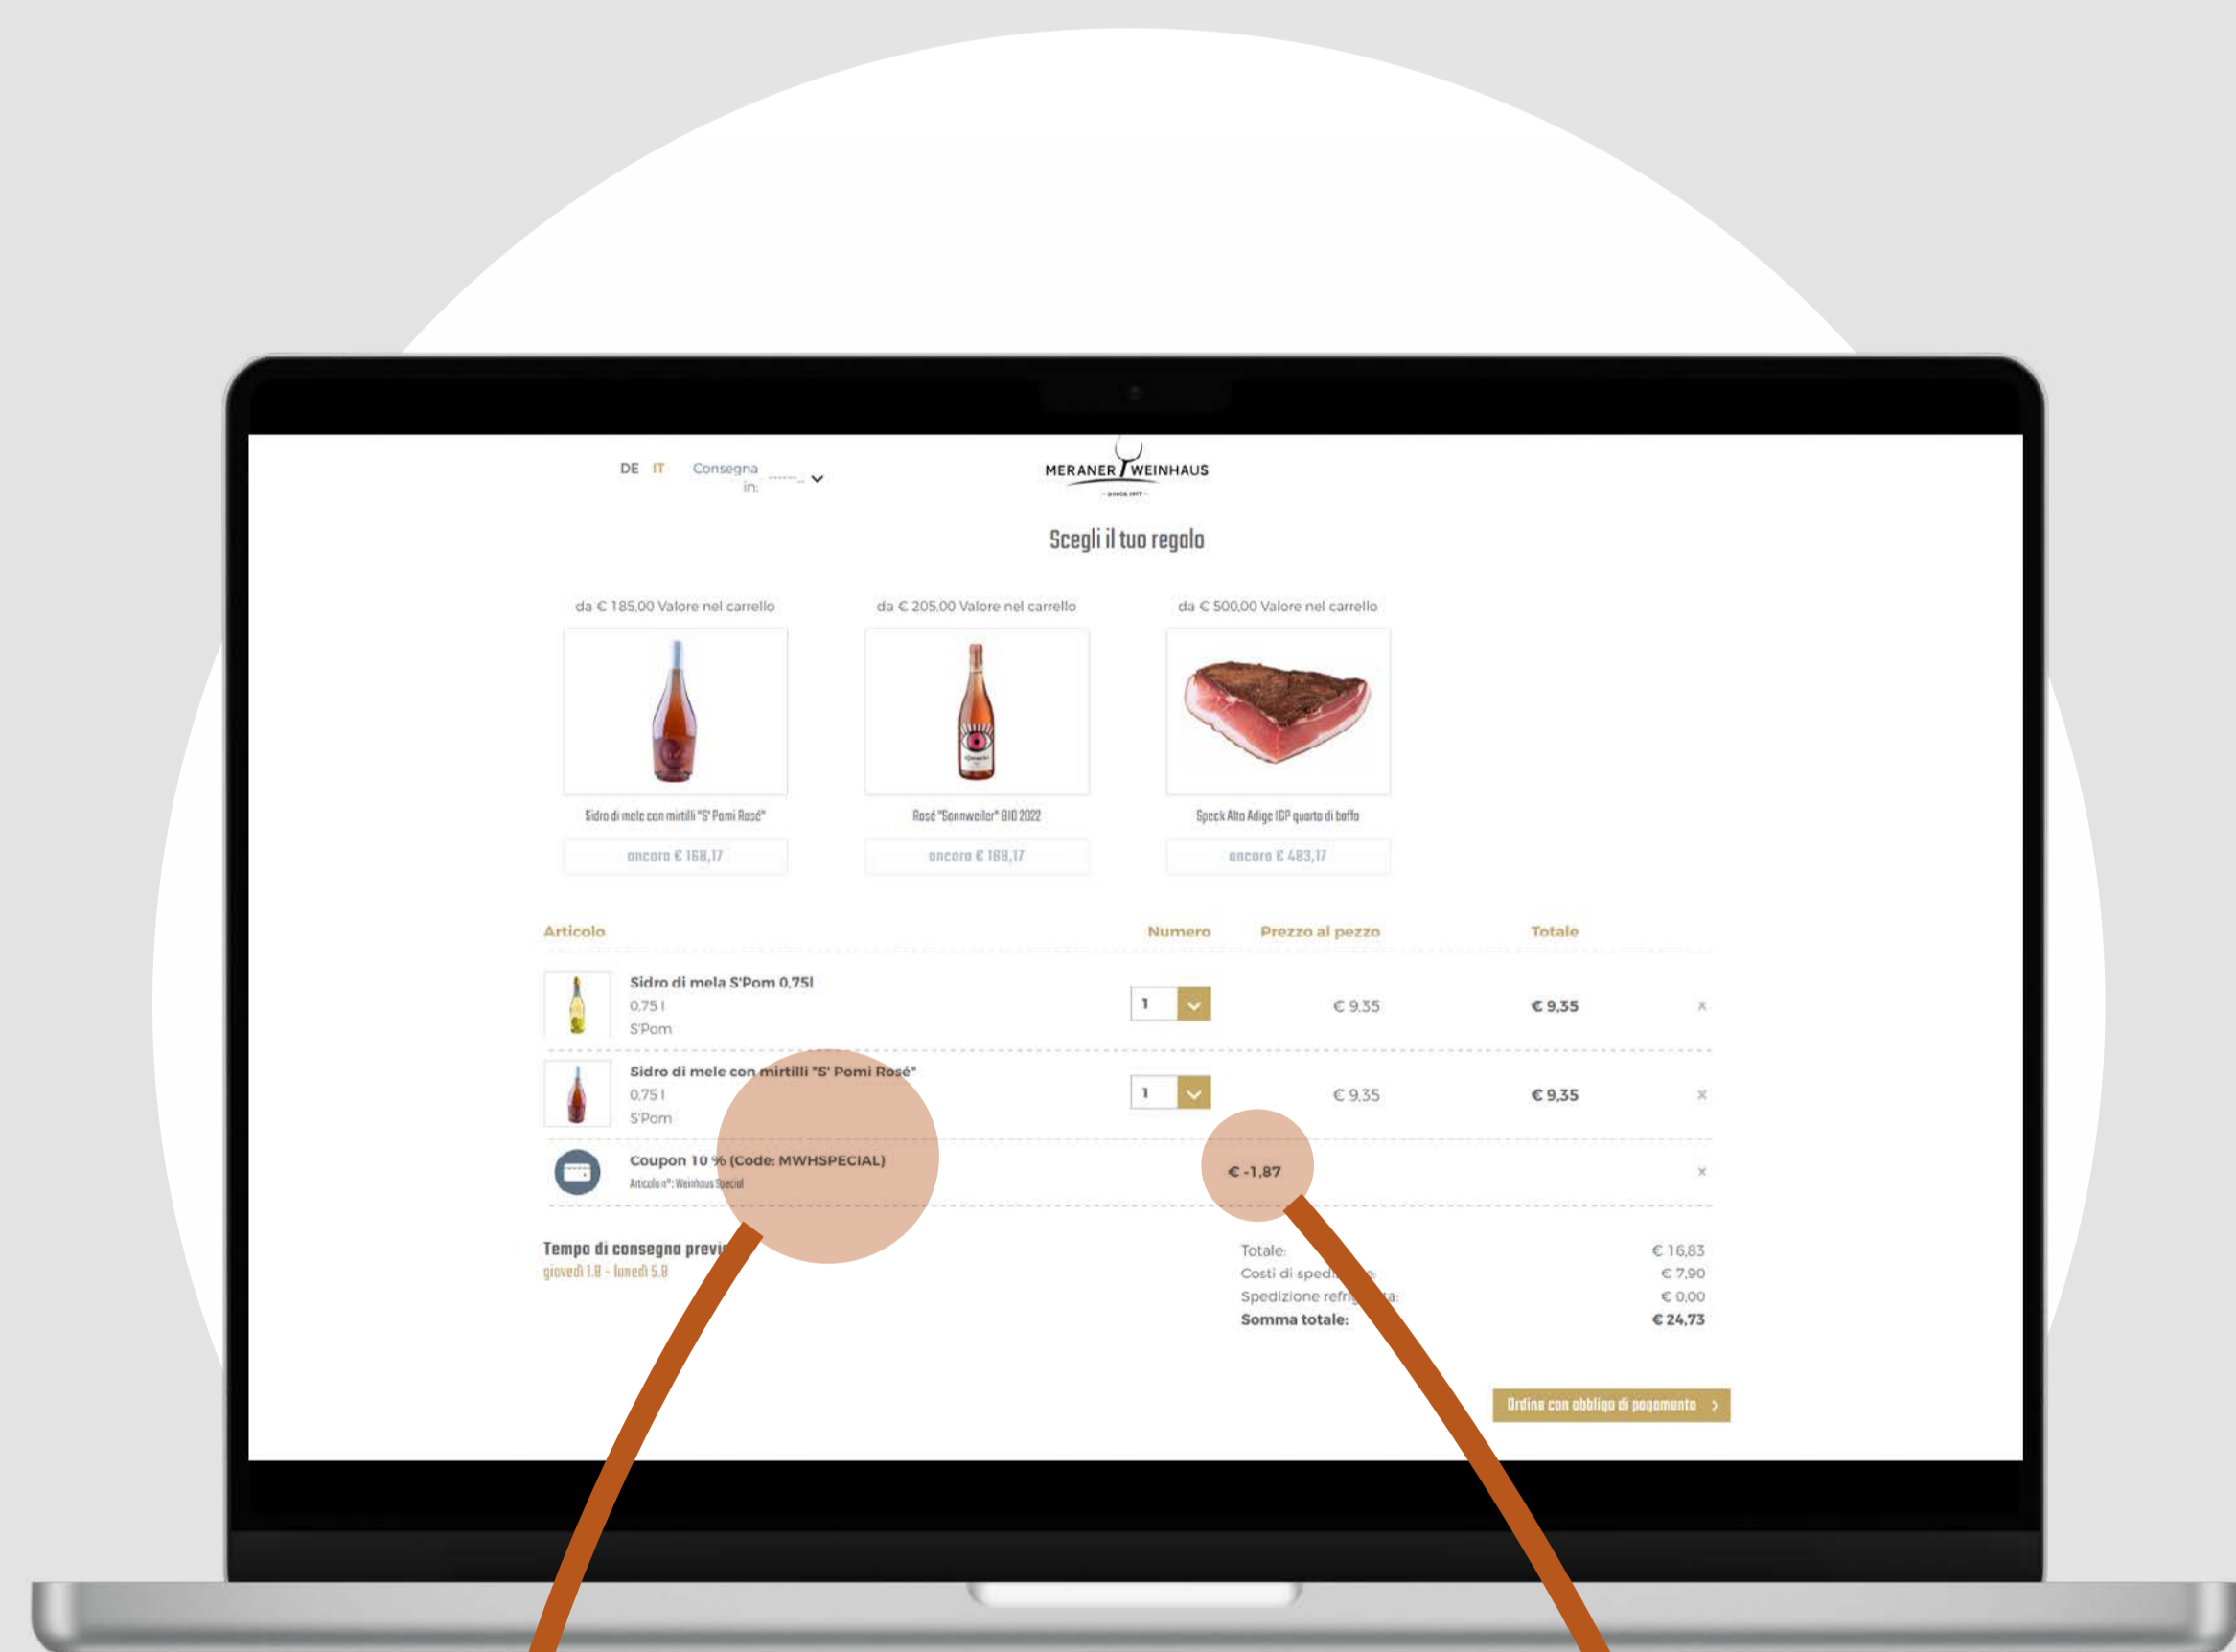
DE IT Consegna in: ------

MERANER WEINHAUS

Scegli il tuo regalo

da € 185,00 Valore nel carrello

Sidro di mele con mirtilli "S' Pomi Rosé"

ancora € 168,17

da € 205,00 Valore nel carrello

Rosé "Sonnweiler" BIO 2022

ancora € 188,17

da € 500,00 Valore nel carrello

Speck Alto Adige IGP quarto di baffa

ancora € 483,17

| Articolo | Numero | Prezzo al pezzo | Totale | |
|---|---|---|---|---|
| Sidro di mela S'Pom 0,75l 0,75 l S'Pom | 1 | € 9,35 | € 9,35 | × |
| Sidro di mele con mirtilli "S' Pomi Rosé" 0,75 l S'Pom | 1 | € 9,35 | € 9,35 | × |
| Coupon 10 % (Code: MWHSPECIAL) Articolo n°: Weinhaus Special | | € -1,87 | | × |

Tempo di consegna previ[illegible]
giovedì 1.8 - lunedì 5.8

| | |
|---|---|
| Totale: | € 16,83 |
| Costi di spedi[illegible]: | € 7,90 |
| Spedizione refri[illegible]a: | € 0,00 |
| Somma totale: | € 24,73 |

Ordina con obbligo di pagamento ›